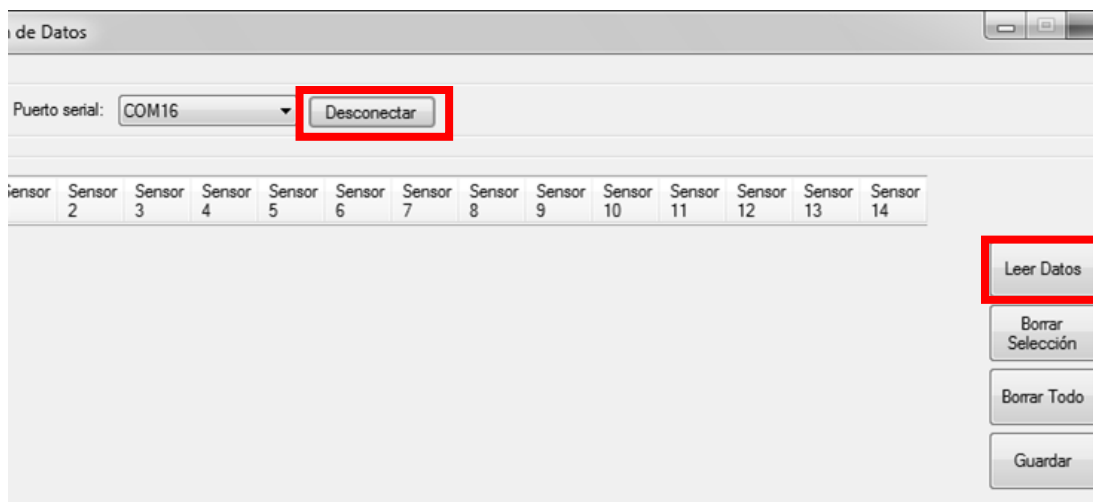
n de Datos

Puerto serial: COM16 Desconectar

| ensor | Sensor 2 | Sensor 3 | Sensor 4 | Sensor 5 | Sensor 6 | Sensor 7 | Sensor 8 | Sensor 9 | Sensor 10 | Sensor 11 | Sensor 12 | Sensor 13 | Sensor 14 |
|---|---|---|---|---|---|---|---|---|---|---|---|---|---|

Leer Datos

Borrar Selección

Borrar Todo

Guardar